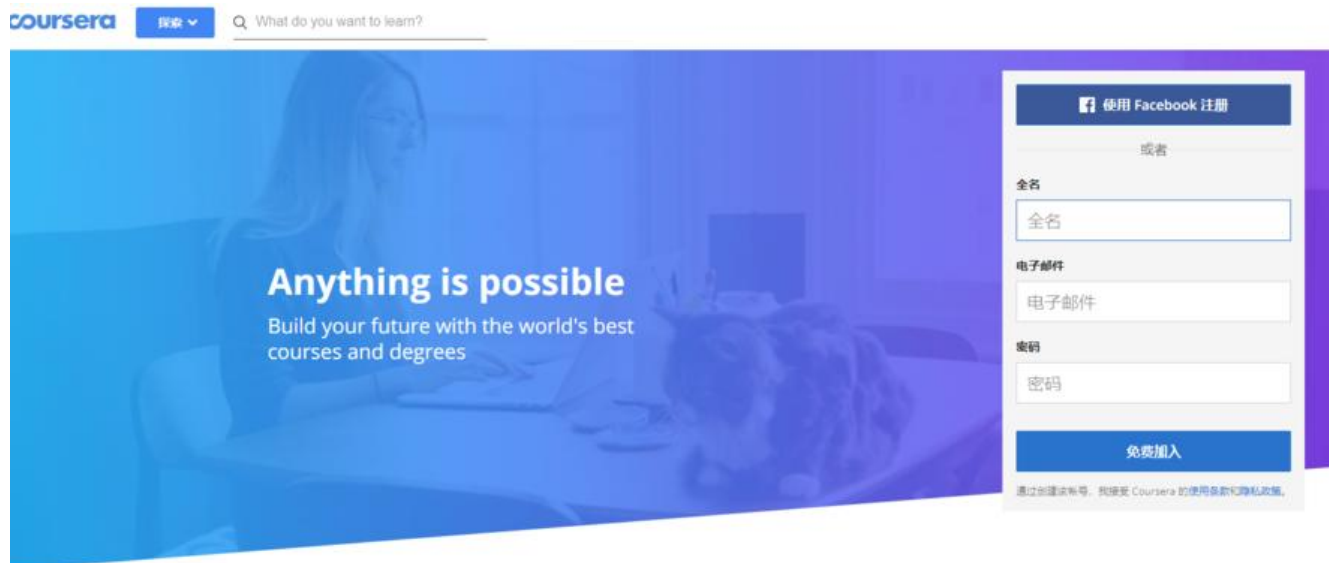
coursera 探索 What do you want to learn?

Anything is possible
Build your future with the world's best courses and degrees

使用 Facebook 注册
或者
全名
全名
电子邮件
电子邮件
密码
密码
免费加入
通过创建该帐号，我接受 Coursera 的使用条款和隐私政策。